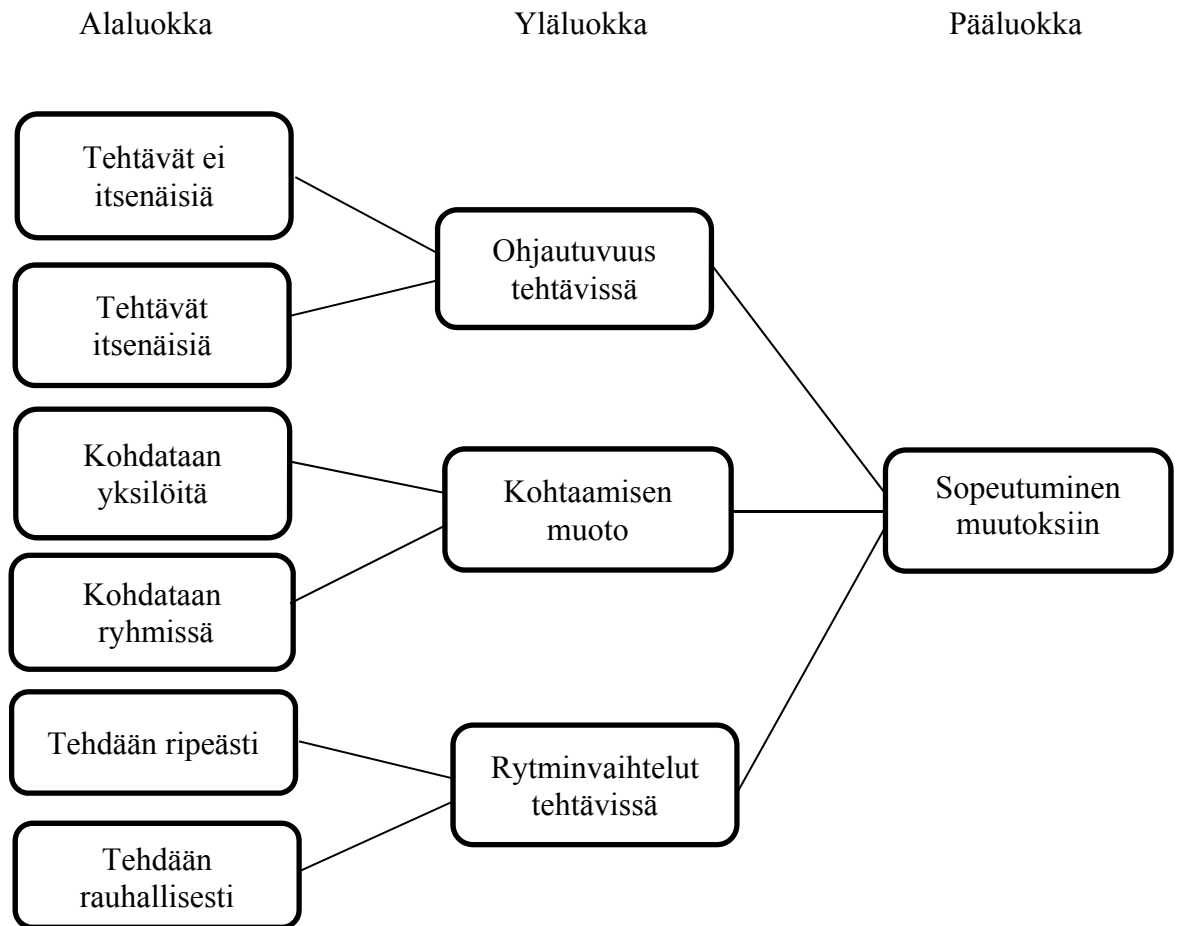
Alaluokka

Yläluokka

Pääluokka

Tehtävät ei itsenäisiä

Tehtävät itsenäisiä

Ohjautuvuus tehtävissä

Kohdataan yksilöitä

Kohdataan ryhmissä

Kohtaamisen muoto

Sopeutuminen muutoksiin

Tehdään ripeästi

Tehdään rauhallisesti

Rytminvaihtelut tehtävissä